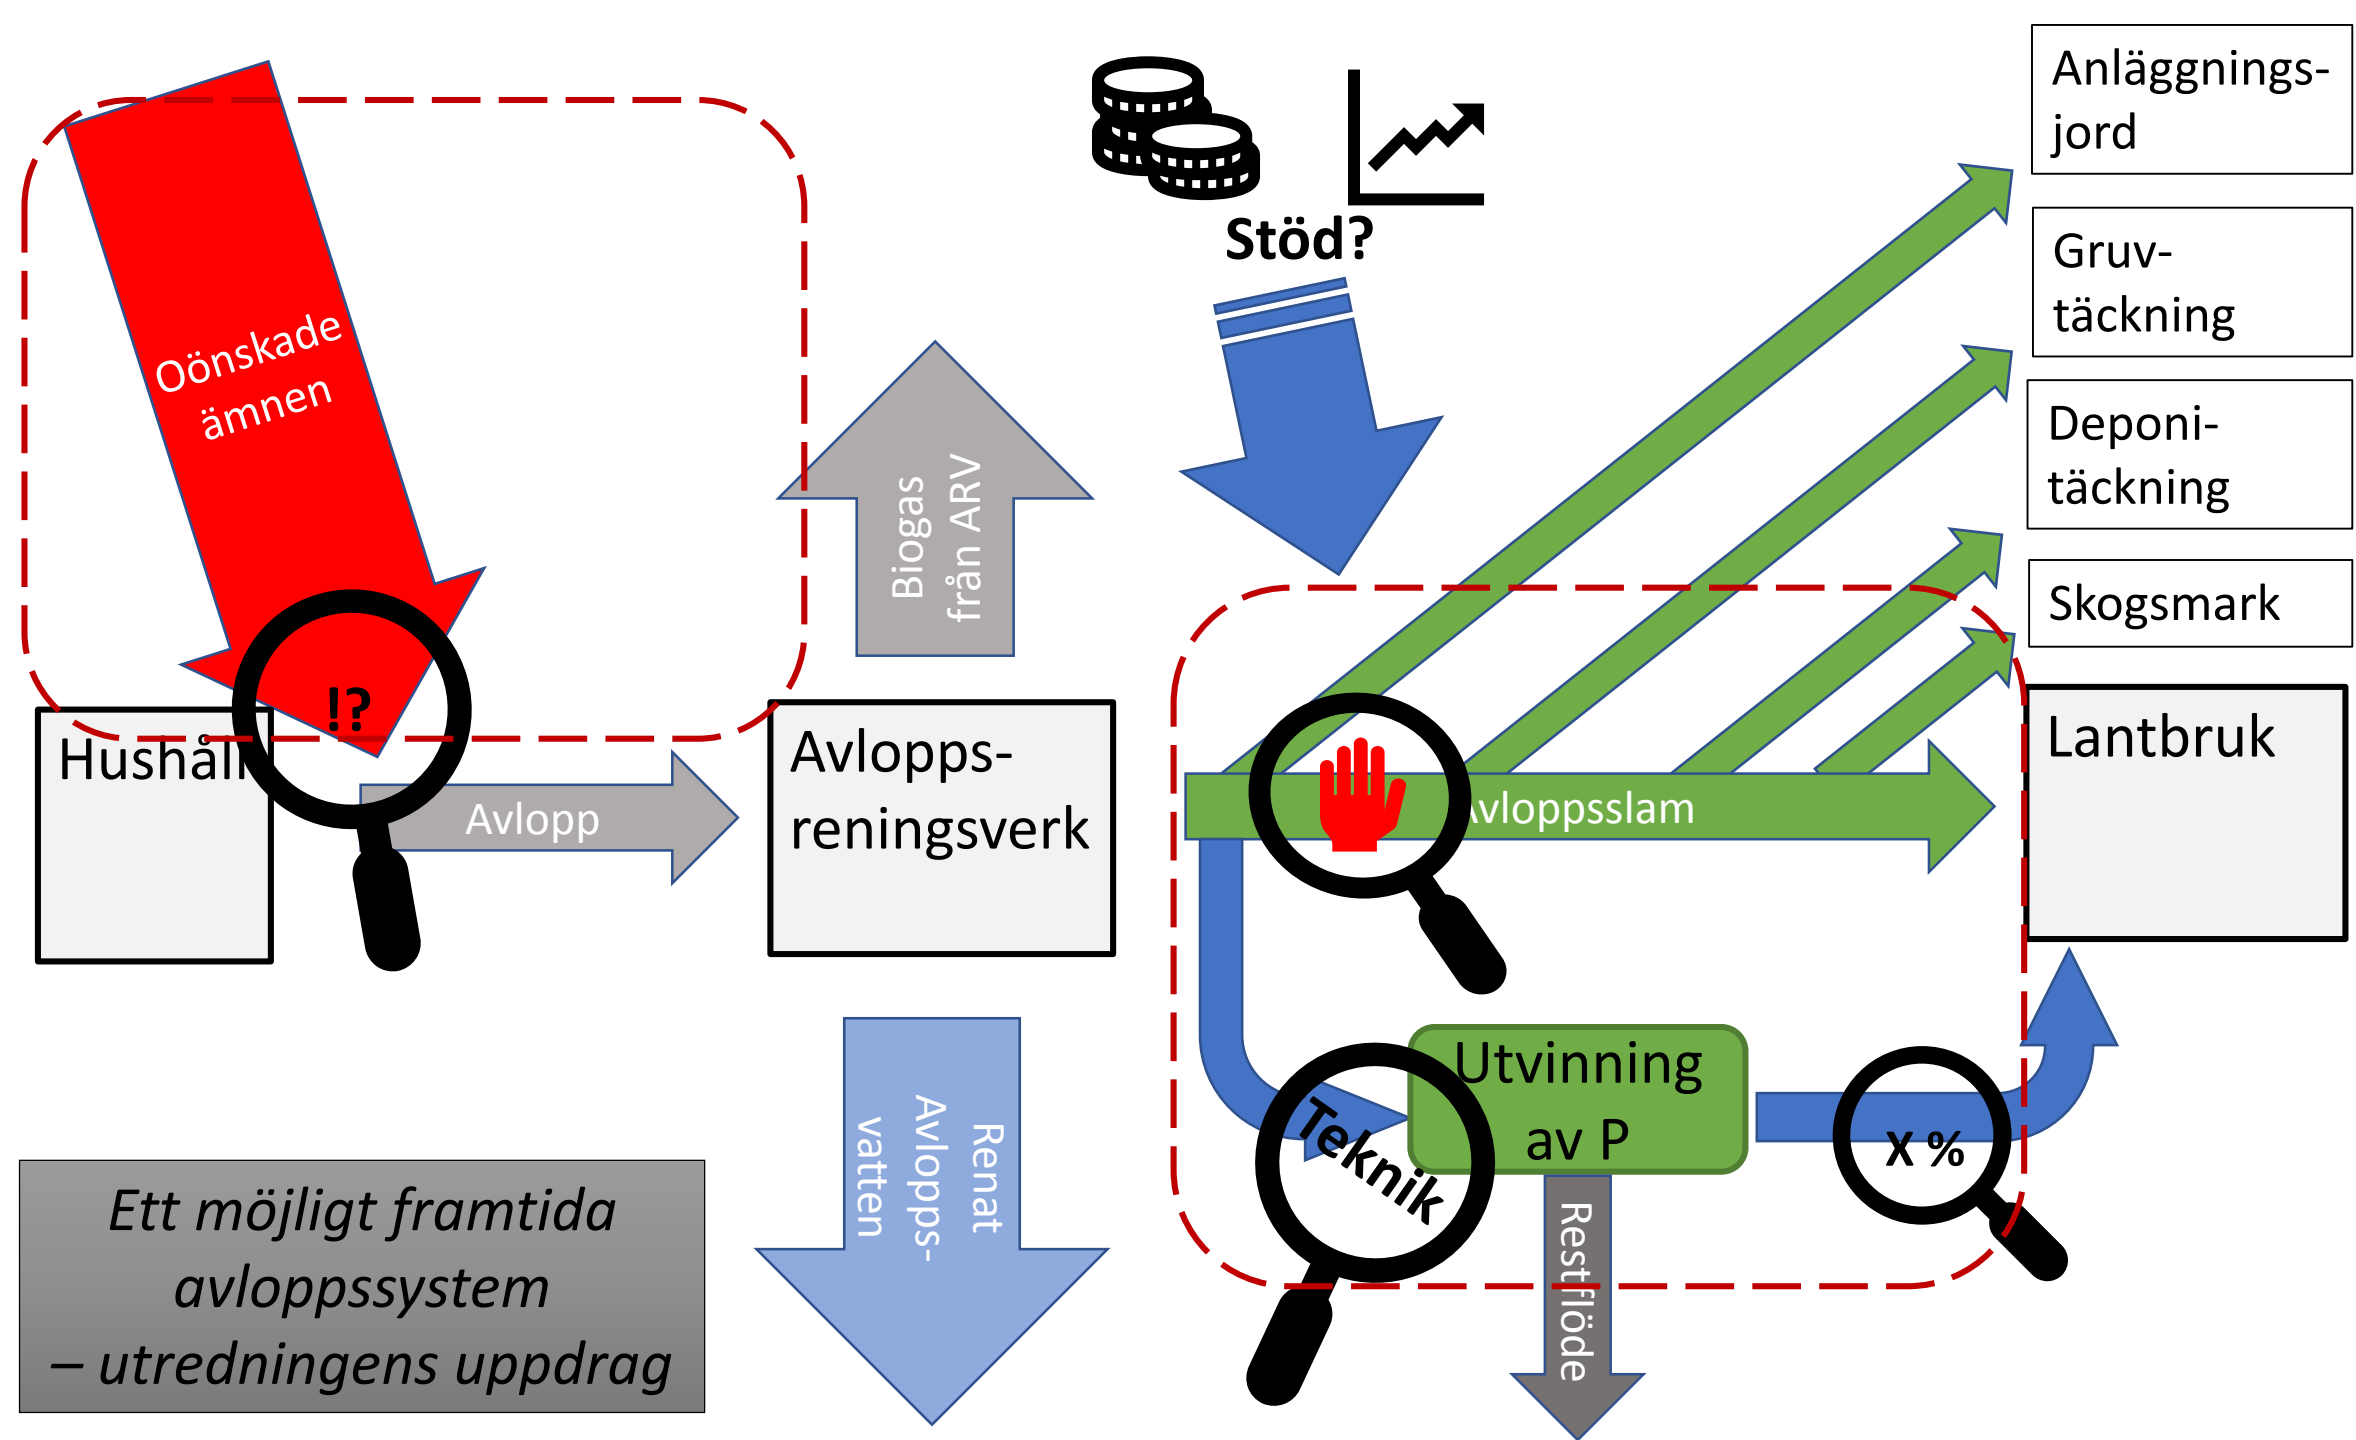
Oönskade ämnen

!?

Hushåll

Avlopp

Biogas från ARV

Avlopps-reningsverk

Stöd?

Anläggnings-jord

Gruv-täckning

Deponi-täckning

Skogsmark

Lantbruk

Avloppsslam

Teknik

Utvinning av P

X %

Restflöde

Renat Avlopps-vatten

Ett möjligt framtida avloppssystem – utredningens uppdrag